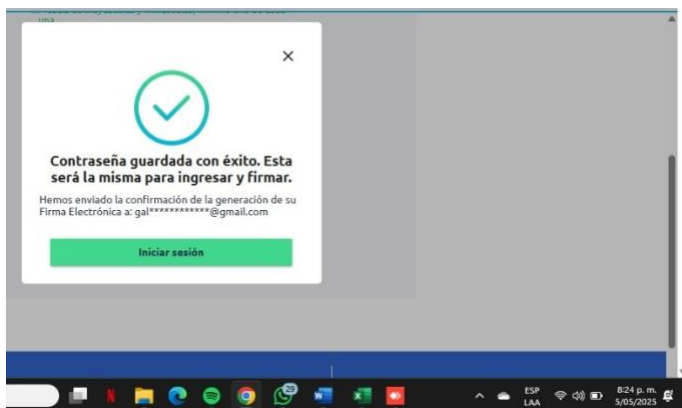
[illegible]
una

×

Contraseña guardada con éxito. Esta será la misma para ingresar y firmar.

Hemos enviado la confirmación de la generación de su Firma Electrónica a: gal************@gmail.com

Iniciar sesión

29

ESP
LAA

8:24 p. m.
5/05/2025